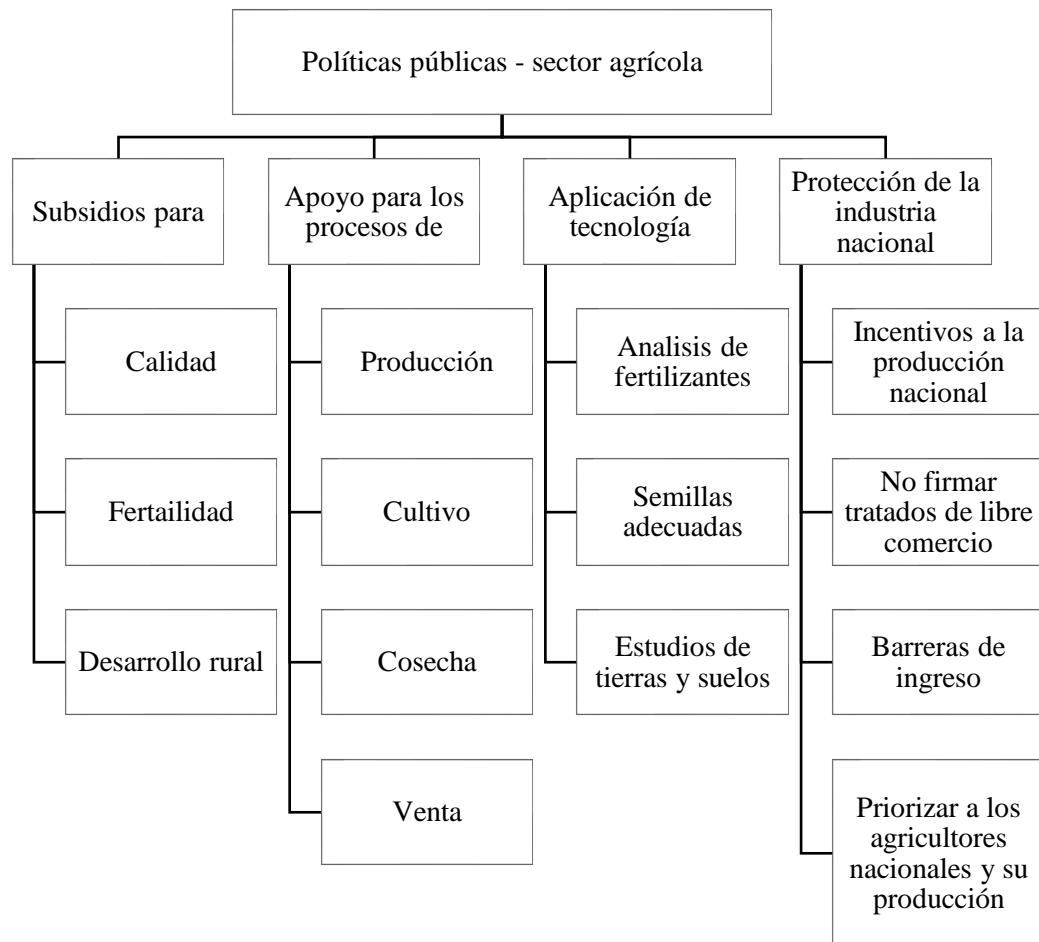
Políticas públicas - sector agrícola

Subsidios para

Calidad

Fertailidad

Desarrollo rural

Apoyo para los procesos de

Producción

Cultivo

Cosecha

Venta

Aplicación de tecnología

Analisis de fertilizantes

Semillas adecuadas

Estudios de tierras y suelos

Protección de la industria nacional

Incentivos a la producción nacional

No firmar tratados de libre comercio

Barreras de ingreso

Priorizar a los agricultores nacionales y su producción